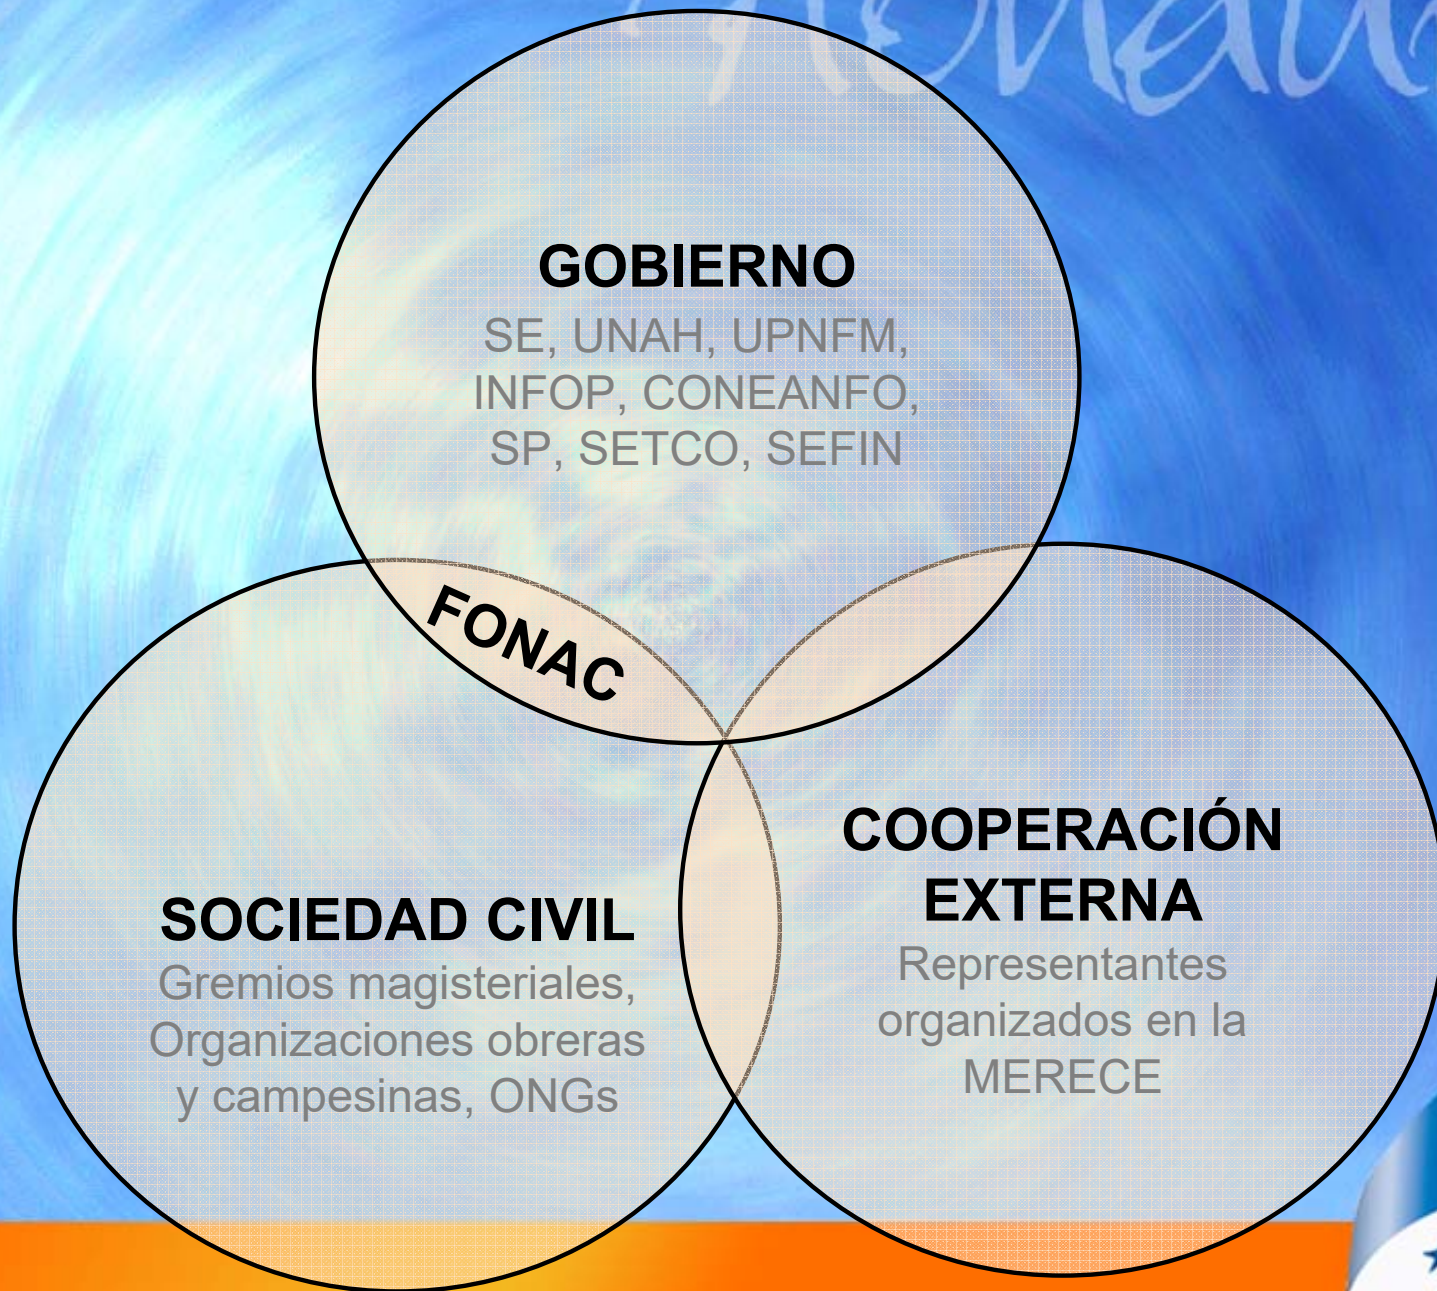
GOBIERNO
SE, UNAH, UPNFM, INFOP, CONEANFO, SP, SETCO, SEFIN

FONAC

SOCIEDAD CIVIL
Gremios magisteriales, Organizaciones obreras y campesinas, ONGs

COOPERACIÓN EXTERNA
Representantes organizados en la MERECE